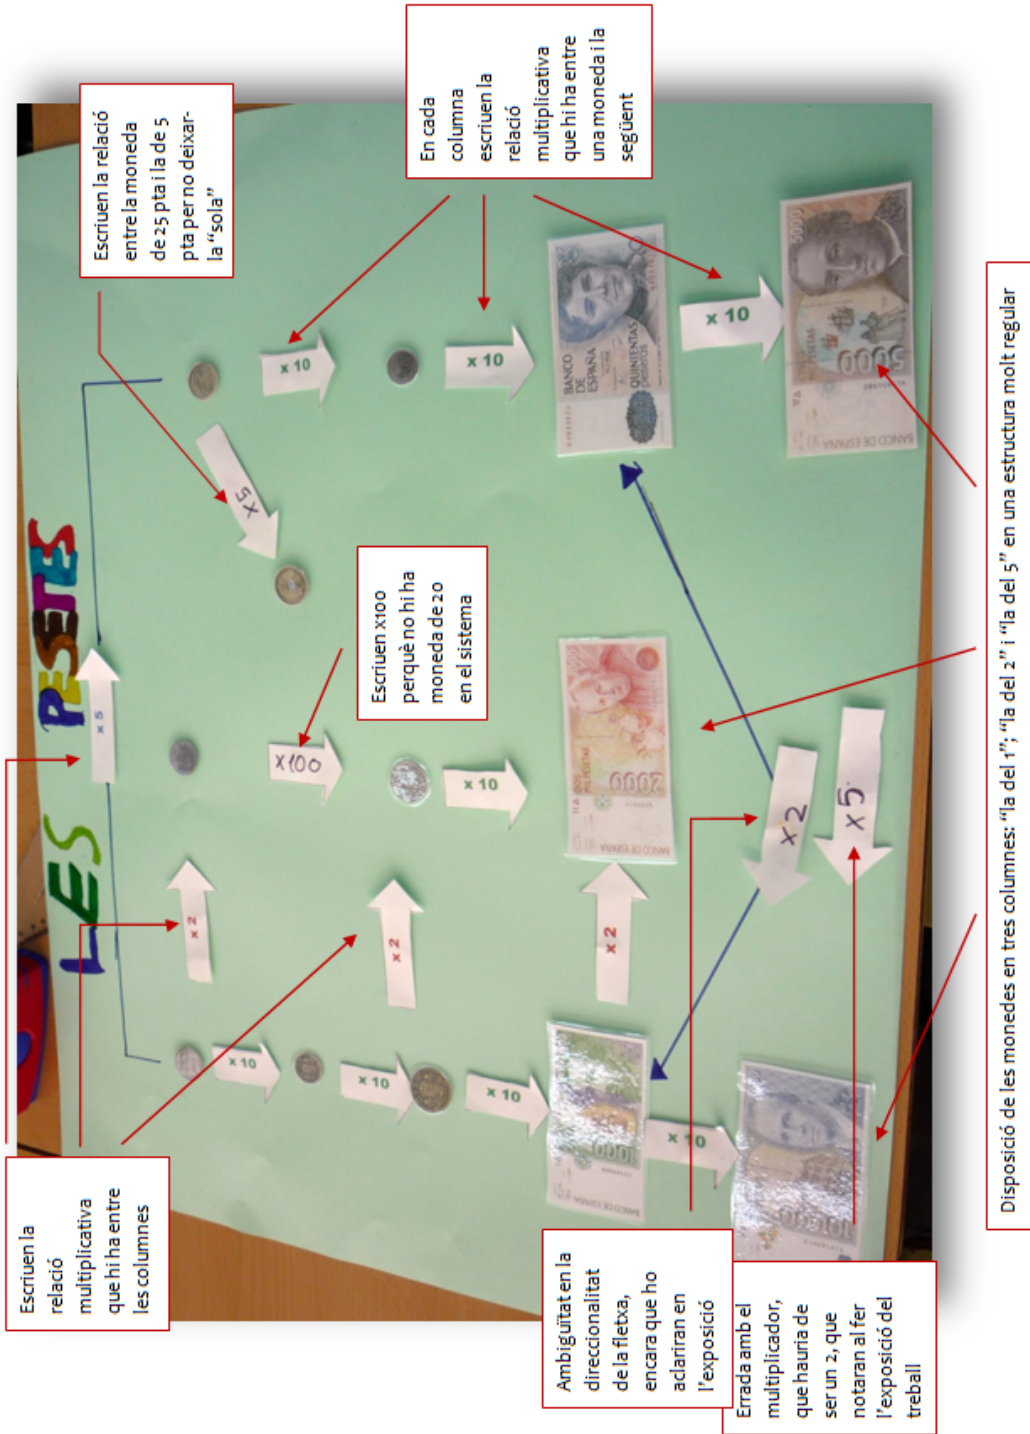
Escriuen la relació entre la moneda de 25 pta i la de 5 pta per no deixar-la "sola"

En cada columna escriuen la relació multiplicativa que hi ha entre una moneda i la següent

Escriuen x100 perquè no hi ha moneda de 20 en el sistema

LES PESSETES

x 5

x 10

x 10

x 10

x 5

x 100

x 10

x 2

x 2

x 2

x 10

x 10

x 10

x 10

x 2

x 5

Escriuen la relació multiplicativa que hi ha entre les columnes

Ambigüitat en la direccionalitat de la fletxa, encara que ho aclariran en l'exposició

Errada amb el multiplicador, que hauria de ser un 2, que notaran al fer l'exposició del treball

Disposició de les monedes en tres columnes: "la del 1"; "la del 2" i "la del 5" en una estructura molt regular